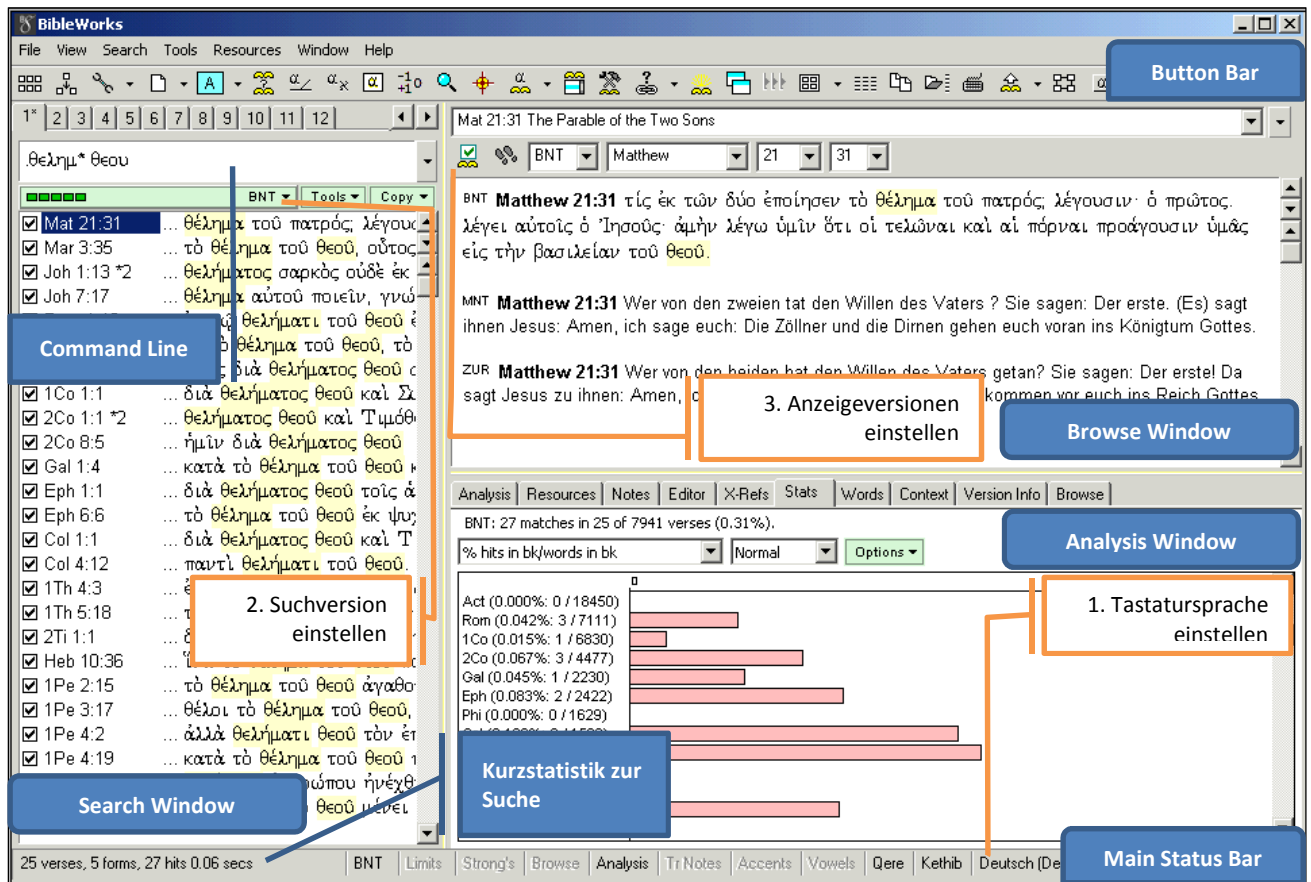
BibleWorks

File View Search Tools Resources Window Help

Button Bar

1* 2 3 4 5 6 7 8 9 10 11 12

.θελημ* θεου

BNT Tools Copy

Mat 21:31 ... θέλημα τοῦ πατρός; λέγουσ
Mar 3:35 ... τὸ θέλημα τοῦ θεοῦ, οὗτος
Joh 1:13 *2 ... θελήματος σαρκὸς οὐδὲ ἐκ
Joh 7:17 ... θέλημα αὐτοῦ ποιεῖν, γνώ
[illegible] ... θελήματι τοῦ θεοῦ
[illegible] ... θέλημα τοῦ θεοῦ, τὸ
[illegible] ... διὰ θελήματος θεοῦ
1Co 1:1 ... διὰ θελήματος θεοῦ καὶ Σ
2Co 1:1 *2 ... θελήματος θεοῦ καὶ Τιμόθ
2Co 8:5 ... ἡμῖν διὰ θελήματος θεοῦ
Gal 1:4 ... κατὰ τὸ θέλημα τοῦ θεοῦ
Eph 1:1 ... διὰ θελήματος θεοῦ τοῖς
Eph 6:6 ... τὸ θέλημα τοῦ θεοῦ ἐκ ψυ
Col 1:1 ... διὰ θελήματος θεοῦ καὶ Τ
Col 4:12 ... παντὶ θελήματι τοῦ θεοῦ.
1Th 4:3 ... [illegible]
1Th 5:18 ... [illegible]
2Ti 1:1 ... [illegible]
Heb 10:36 ... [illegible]
1Pe 2:15 ... τὸ θέλημα τοῦ θεοῦ ἀγαθο
1Pe 3:17 ... θέλοι τὸ θέλημα τοῦ θεοῦ,
1Pe 4:2 ... ἀλλὰ θελήματι θεοῦ τὸν
1Pe 4:19 ... κατὰ τὸ θέλημα τοῦ θεοῦ
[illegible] ... ώπου ἠνέχθ
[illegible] ... θεοῦ μένει

Command Line

2. Suchversion einstellen

Search Window

Kurzstatistik zur Suche

Mat 21:31 The Parable of the Two Sons

BNT Matthew 21 31

BNT Matthew 21:31 τίς ἐκ τῶν δύο ἐποίησεν τὸ θέλημα τοῦ πατρός; λέγουσιν· ὁ πρῶτος. λέγει αὐτοῖς ὁ Ἰησοῦς· ἀμὴν λέγω ὑμῖν ὅτι οἱ τελῶναι καὶ αἱ πόρναι προάγουσιν ὑμᾶς εἰς τὴν βασιλείαν τοῦ θεοῦ.

MNT Matthew 21:31 Wer von den zweien tat den Willen des Vaters ? Sie sagen: Der erste. (Es) sagt ihnen Jesus: Amen, ich sage euch: Die Zöllner und die Dirnen gehen euch voran ins Königtum Gottes.

ZUR Matthew 21:31 Wer von den beiden hat den Willen des Vaters getan? Sie sagen: Der erste! Da sagt Jesus zu ihnen: Amen, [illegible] kommen vor euch ins Reich Gottes.

3. Anzeigeversionen einstellen

Browse Window

Analysis Resources Notes Editor X-Refs Stats Words Context Version Info Browse

BNT: 27 matches in 25 of 7941 verses (0.31%).

% hits in bk/words in bk Normal Options

Analysis Window

Act (0.000%: 0 / 18450)
Rom (0.042%: 3 / 7111)
1Co (0.015%: 1 / 6830)
2Co (0.067%: 3 / 4477)
Gal (0.045%: 1 / 2230)
Eph (0.083%: 2 / 2422)
Phi (0.000%: 0 / 1629)

1. Tastatursprache einstellen

25 verses, 5 forms, 27 hits 0.06 secs BNT Limits Strong's Browse Analysis Tr Notes Accents Vowels Qere Kethib Deutsch (De

Main Status Bar